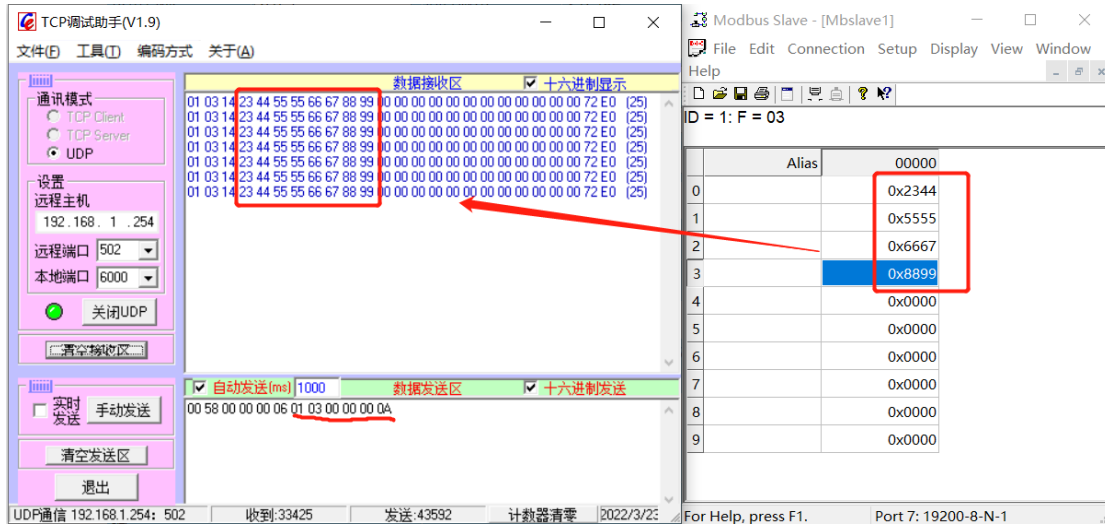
TCP调试助手(V1.9)

文件(F) 工具(T) 编码方式 关于(A)

通讯模式
TCP Client
TCP Server
UDP

设置
远程主机
192 . 168 . 1 . 254
远程端口 502
本地端口 6000

关闭UDP

清空接收区

数据接收区 十六进制显示

01 03 14 23 44 55 55 66 67 88 99 00 00 00 00 00 00 00 00 00 00 72 E0 (25)
01 03 14 23 44 55 55 66 67 88 99 00 00 00 00 00 00 00 00 00 00 72 E0 (25)
01 03 14 23 44 55 55 66 67 88 99 00 00 00 00 00 00 00 00 00 00 72 E0 (25)
01 03 14 23 44 55 55 66 67 88 99 00 00 00 00 00 00 00 00 00 00 72 E0 (25)
01 03 14 23 44 55 55 66 67 88 99 00 00 00 00 00 00 00 00 00 00 72 E0 (25)
01 03 14 23 44 55 55 66 67 88 99 00 00 00 00 00 00 00 00 00 00 72 E0 (25)
01 03 14 23 44 55 55 66 67 88 99 00 00 00 00 00 00 00 00 00 00 72 E0 (25)

实时发送 手动发送

自动发送(ms) 1000 数据发送区 十六进制发送

00 58 00 00 00 06 01 03 00 00 00 0A

清空发送区

退出

UDP通信 192.168.1.254: 502 收到:33425 发送:43592 计数器清零 2022/3/23

Modbus Slave - [Mbslave1]

File Edit Connection Setup Display View Window Help

ID = 1: F = 03

| | Alias | 00000 |
|---|---|---|
| 0 | | 0x2344 |
| 1 | | 0x5555 |
| 2 | | 0x6667 |
| 3 | | 0x8899 |
| 4 | | 0x0000 |
| 5 | | 0x0000 |
| 6 | | 0x0000 |
| 7 | | 0x0000 |
| 8 | | 0x0000 |
| 9 | | 0x0000 |

For Help, press F1. Port 7: 19200-8-N-1